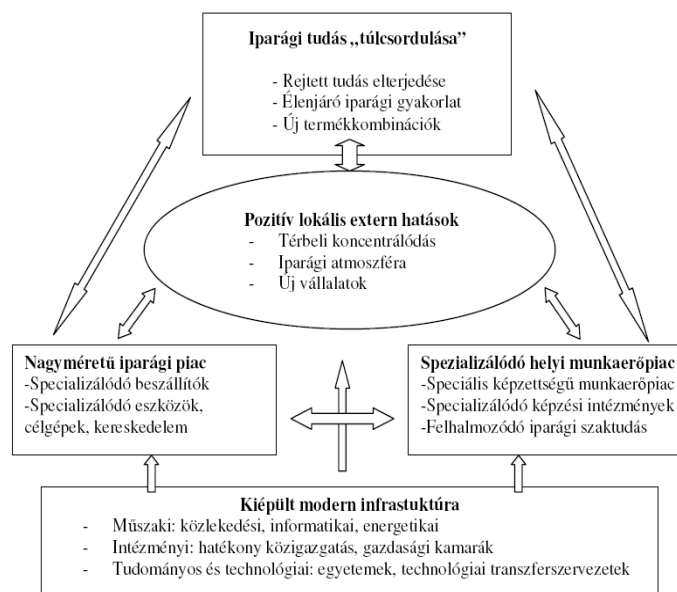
Iparági tudás „túlcsordulása"

- Rejtett tudás elterjedése
- Élenjáró iparági gyakorlat
- Új termékkombinációk

Pozitív lokális extern hatások

- Térbeli koncentrálódás
- Iparági atmoszféra
- Új vállalatok

Nagyméretű iparági piac

-Specializálódó beszállítók
-Specializálódó eszközök, célgépek, kereskedelem

Spezializálódó helyi munkaerőpiac

-Speciális képzettségű munkaerőpiac
-Specializálódó képzési intézmények
-Felhalmozódó iparági szaktudás

Kiépült modern infrastuktúra

- Műszaki: közlekedési, informatikai, energetikai
- Intézményi: hatékony közigazgatás, gazdasági kamarák
- Tudományos és technológiai: egyetemek, technológiai transzferszervezetek